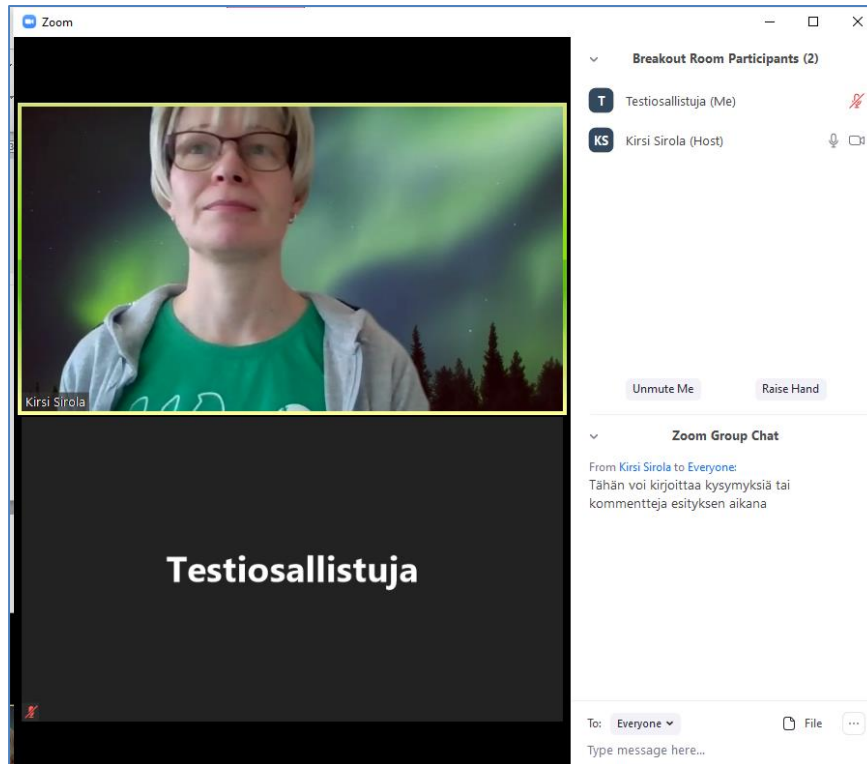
Zoom

Kirsi Sirola

Testiosallistuja

Breakout Room Participants (2)

T Testiosallistuja (Me)

KS Kirsi Sirola (Host)

Unmute Me

Raise Hand

Zoom Group Chat

From Kirsi Sirola to Everyone:
Tähän voi kirjoittaa kysymyksiä tai kommentteja esityksen aikana

To: Everyone

File

...

Type message here...